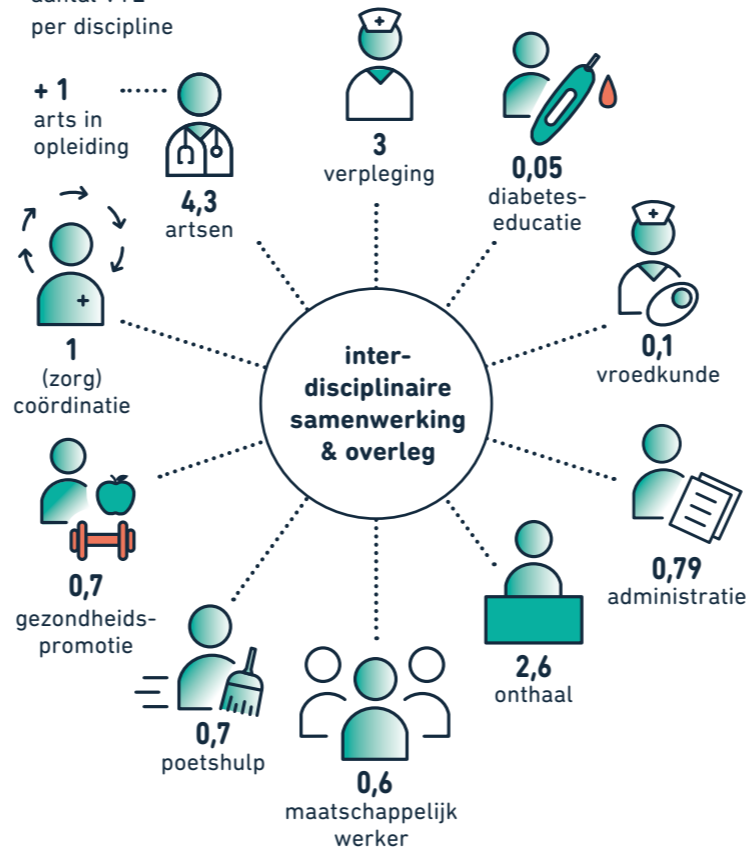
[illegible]
per discipline

+ 1
arts in
opleiding

4,3
artsen

3
verpleging

0,05
diabetes-
educatie

1
(zorg)
coördinatie

inter-
disciplinaire
samenwerking
& overleg

0,1
vroedkunde

0,7
gezondheids-
promotie

0,79
administratie

2,6
onthaal

0,7
poetshulp

0,6
maatschappelijk
werker